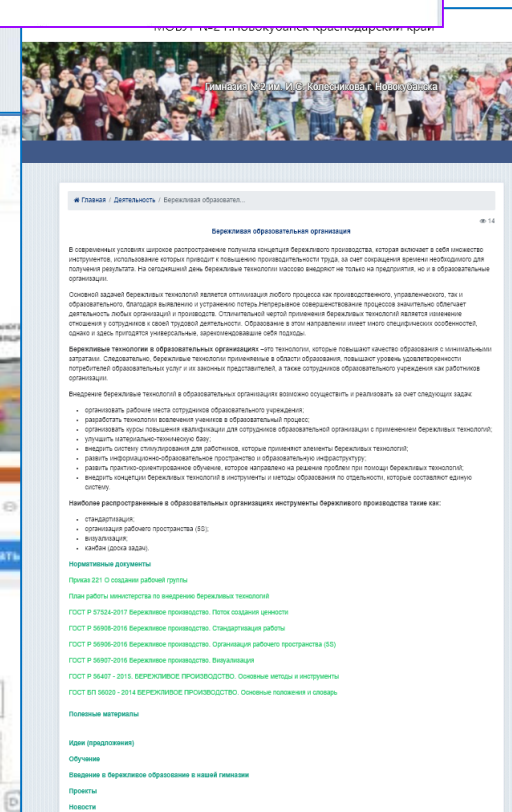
МОБУ № 2 г.Новокубанск Краснодарский край

Гимназия № 2 им. И.С. Колесникова г. Новокубанска

Главная / Деятельность / Бережливая образоват...

14

Бережливая образовательная организация

В современных условиях широкое распространение получила концепция бережливого производства, которая включает в себя множество инструментов, использование которых приводит к повышению производительности труда, за счет сокращения времени необходимого для получения результата. На сегодняшний день бережливые технологии массово внедряют не только на предприятия, но и в образовательные организации.

Основной задачей бережливых технологий является оптимизация любого процесса как производственного, управленческого, так и образовательного, благодаря выявлению и устранению потерь.Непрерывное совершенствование процессов значительно облегчает деятельность любых организаций и производств. Отличительной чертой применения бережливых технологий является изменение отношения у сотрудников к своей трудовой деятельности. Образование в этом направлении имеет много специфических особенностей, однако и здесь пригодятся универсальные, зарекомендовавшие себя подходы.

Бережливые технологии в образовательных организациях –это технологии, которые повышают качество образования с минимальными затратами. Следовательно, бережливые технологии применяемые в области образования, повышают уровень удовлетворенности потребителей образовательных услуг и их законных представителей, а также сотрудников образовательного учреждения как работников организации.

Внедрение бережливых технологий в образовательных организациях возможно осуществить и реализовать за счет следующих задач:

- организовать рабочие места сотрудников образовательного учреждения;
- разработать технологии вовлечения учеников в образовательный процесс;
- организовать курсы повышения квалификации для сотрудников образовательной организации с применением бережливых технологий;
- улучшить материально-техническую базу;
- внедрить систему стимулирования для работников, которые применяют элементы бережливых технологий;
- развить информационно-образовательное пространство и образовательную инфраструктуру;
- развить практико-ориентированное обучение, которое направлено на решение проблем при помощи бережливых технологий;
- внедрить концепции бережливых технологий в инструменты и методы образования по отдельности, которые составляют единую систему.

Наиболее распространенные в образовательных организациях инструменты бережливого производства такие как:

- стандартизация;
- организация рабочего пространства (5S);
- визуализация;
- канбан (доска задач).

Нормативные документы

Приказ 221 О создании рабочей группы

План работы министерства по внедрению бережливых технологий

ГОСТ Р 57524-2017 Бережливое производство. Поток создания ценности

ГОСТ Р 56908-2016 Бережливое производство. Стандартизация работы

ГОСТ Р 56906-2016 Бережливое производство. Организация рабочего пространства (5S)

ГОСТ Р 56907-2016 Бережливое производство. Визуализация

ГОСТ Р 56407 - 2015. БЕРЕЖЛИВОЕ ПРОИЗВОДСТВО. Основные методы и инструменты

ГОСТ ВЛ 56020 - 2014 БЕРЕЖЛИВОЕ ПРОИЗВОДСТВО. Основные положения и словарь

Полезные материалы

Идеи (предложения)

Обучение

Введение в бережливое образование в нашей гимназии

Проекты

Новости